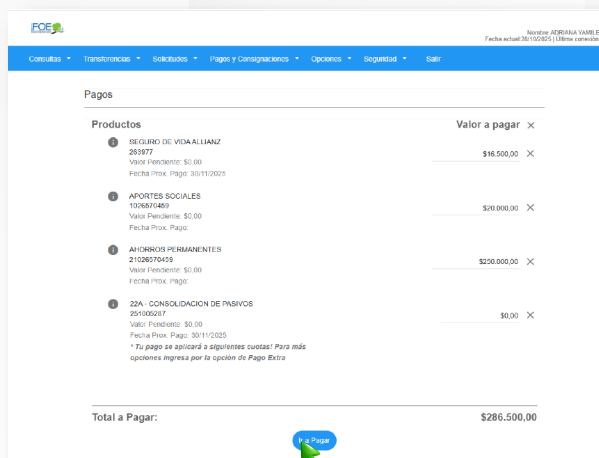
FOE

Nombre: ADRIANA YAMILE
Fecha actual 26/10/2025 | Último conexión

Consultas ▾ Transferencias ▾ Solicitudes ▾ Pagos y Consignaciones ▾ Opciones ▾ Seguridad ▾ Salir

Pagos

Productos

Valor a pagar ✕

SEGURO DE VIDA ALLIANZ
263677
Valor Pendiente: $0,00
Fecha Prox. Pago: 30/11/2025

$16.500,00 ✕

APORTES SOCIALES
1026570459
Valor Pendiente: $0,00
Fecha Prox. Pago:

$20.000,00 ✕

AHORROS PERMANENTES
21026570459
Valor Pendiente: $0,00
Fecha Prox. Pago:

$250.000,00 ✕

22A - CONSOLIDACION DE PASIVOS
251005287
Valor Pendiente: $0,00
Fecha Prox. Pago: 30/11/2025
* Tu pago se aplicará a siguientes cuotas! Para más opciones ingresa por la opción de Pago Extra

$0,00 ✕

Total a Pagar:

$286.500,00

Ir a Pagar